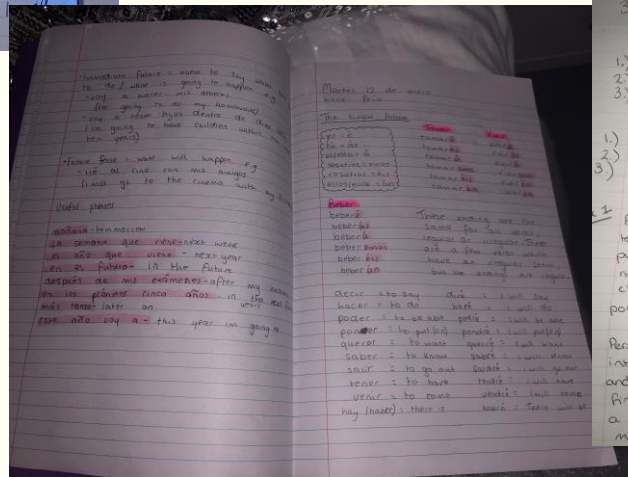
• Immediate Future = wants to say what's going to do / what is going to happen e.g. "voy a hacer mis deberes" (I'm going to do my homework)
"voy a tener hijos dentro de cinco años" (I'm going to have children within five years)

• Future Tense = want will happen e.g. "iré al cine con mis amigos" (I will go to the cinema with my friends)

Useful phrases

mañana - tomorrow
la semana que viene - next week
el año que viene - next year
en el futuro - in the future
después de mis exámenes - after my exams
en los próximos cinco años - in the next five years
más tarde - later on
este año voy a - this year I'm going to

Martes 12 de marzo
hace frío

The Simple Future

yo - é
tú - ás
él/ella - á
nosotros - emos
vosotros - éis
ellos/ellas - án

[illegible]

Poder
beber é
beber ás
beber á
beber emos
beber éis
beber án

These ending are the same for all verbs, regular or irregular. There are a few verbs which have an irregular stem, but the ending are regular.

decir = to say | diré = I will say
hacer = to do | haré = I will do
poder = to be able | podré = I will be able
poner = to put (on) | pondré = I will put
querer = to want | querré = I will want
saber = to know | sabré = I will know
salir = to go out | saldré = I will go out
tener = to have | tendré = I will have
venir = to come | vendré = I will come
hay (haber) = there is | habrá = there will be

1.)
2.)
3.)
1.)
2.)
3.)
x 1
por
Pe
int
and
fir
a
m